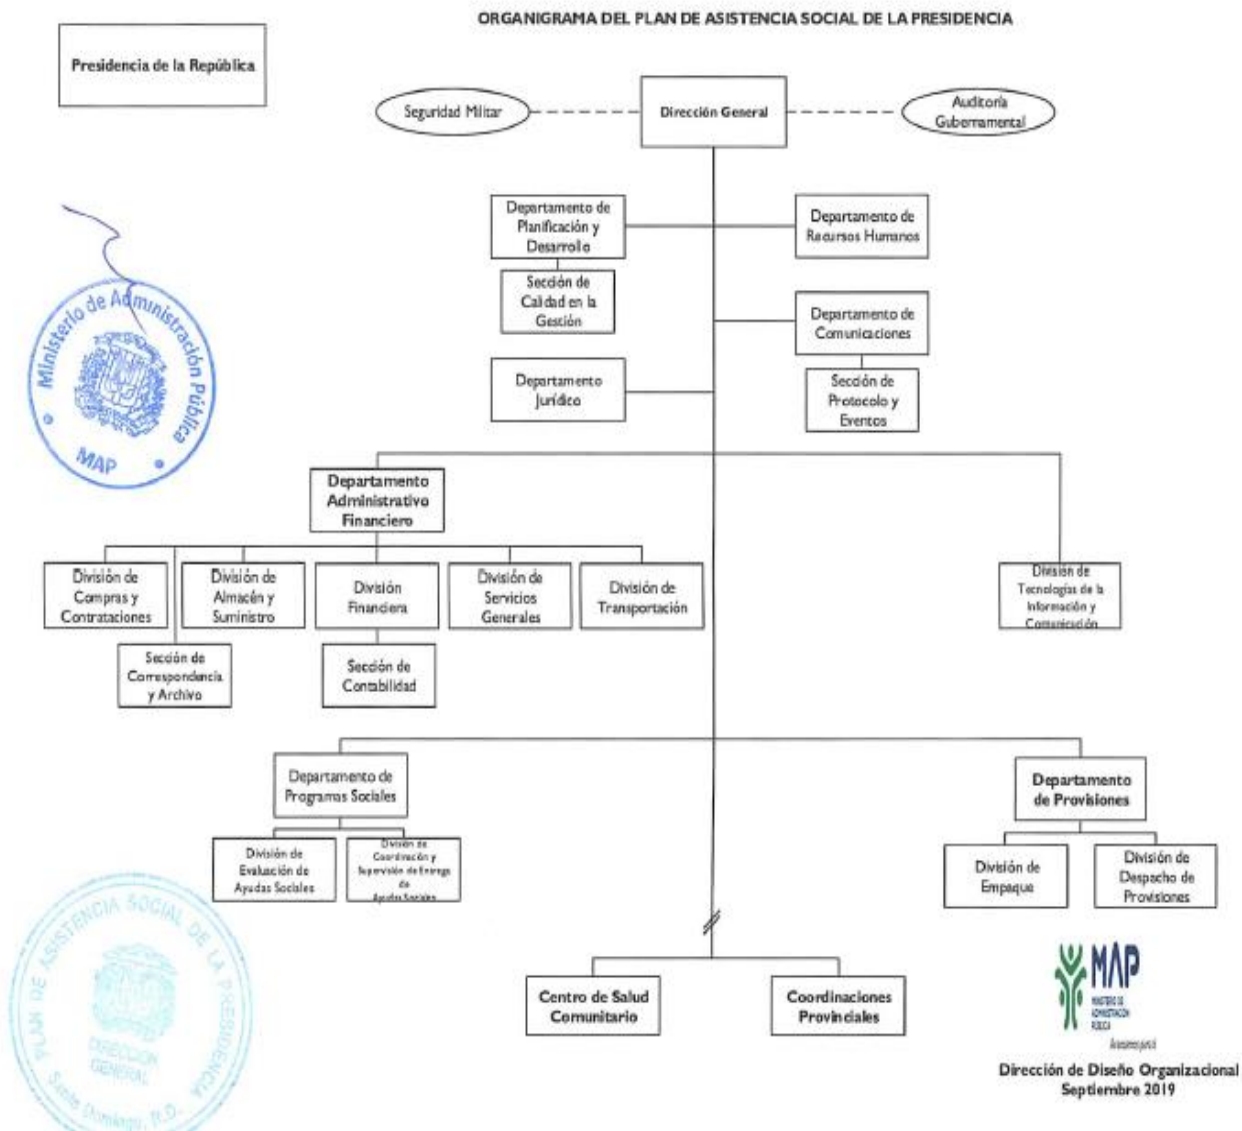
ORGANIGRAMA DEL PLAN DE ASISTENCIA SOCIAL DE LA PRESIDENCIA

Presidencia de la República

Seguridad Militar

Dirección General

Auditoría Gubernamental

Departamento de Planificación y Desarrollo

Departamento de Recursos Humanos

Sección de Calidad en la Gestión

Departamento de Comunicaciones

Departamento Jurídico

Sección de Protocolo y Eventos

Departamento Administrativo Financiero

División de Compras y Contrataciones

División de Almacén y Suministro

División Financiera

División de Servicios Generales

División de Transportación

División de Tecnologías de la Información y Comunicación

Sección de Correspondencia y Archivo

Sección de Contabilidad

Departamento de Programas Sociales

Departamento de Provisiones

División de Evaluación de Ayudas Sociales

División de Coordinación y Supervisión de Entrega de Ayudas Sociales

División de Empaque

División de Despacho de Provisiones

Centro de Salud Comunitario

Coordinaciones Provinciales

Ministerio de Administración Pública
MAP

PLAN DE ASISTENCIA SOCIAL DE LA PRESIDENCIA
DIRECCIÓN GENERAL
Santo Domingo, R.D.

MAP
MINISTERIO DE ADMINISTRACIÓN PÚBLICA
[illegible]

Dirección de Diseño Organizacional
Septiembre 2019